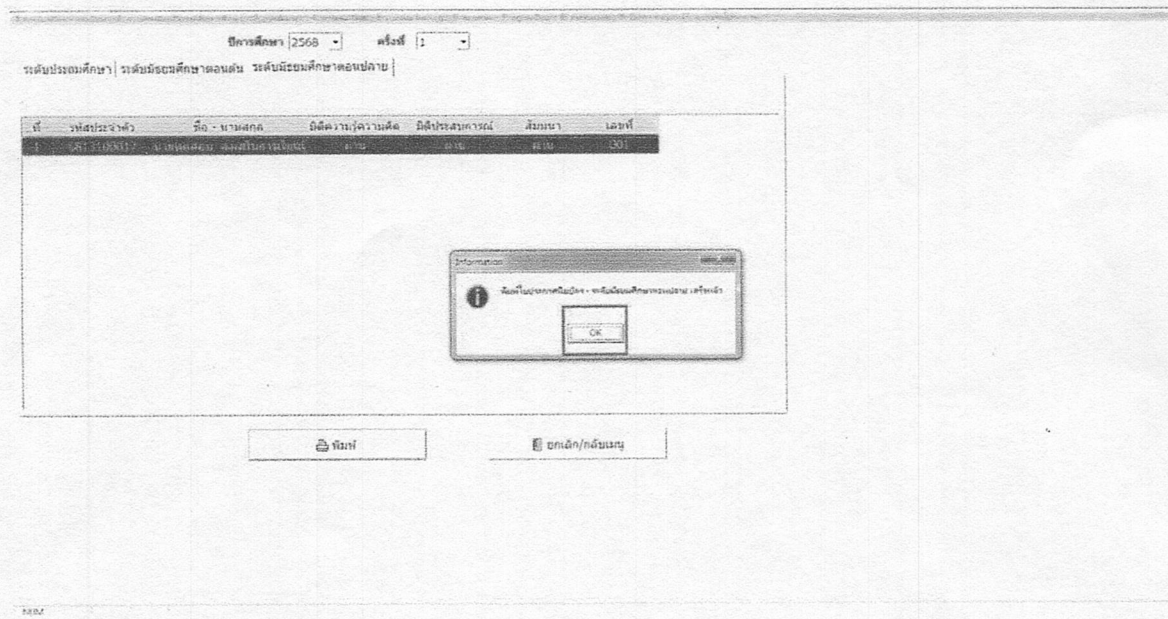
ปีการศึกษา 2568 ครั้งที่ 1

ระดับประถมศึกษา | ระดับมัธยมศึกษาตอนต้น | ระดับมัธยมศึกษาตอนปลาย

| ที่ | รหัสประจำตัว | ชื่อ - นามสกุล | มิติความรู้ความคิด | มิติประสบการณ์ | สัมภาษณ์ | เลขที่ |
|---|---|---|---|---|---|---|
| 1 | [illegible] | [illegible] | ผ่าน | ผ่าน | ผ่าน | 301 |

Information

พิมพ์ใบประกาศนียบัตร - ระดับมัธยมศึกษาตอนปลาย เสร็จแล้ว

OK

พิมพ์

ยกเลิก/กลับเมนู

NRM